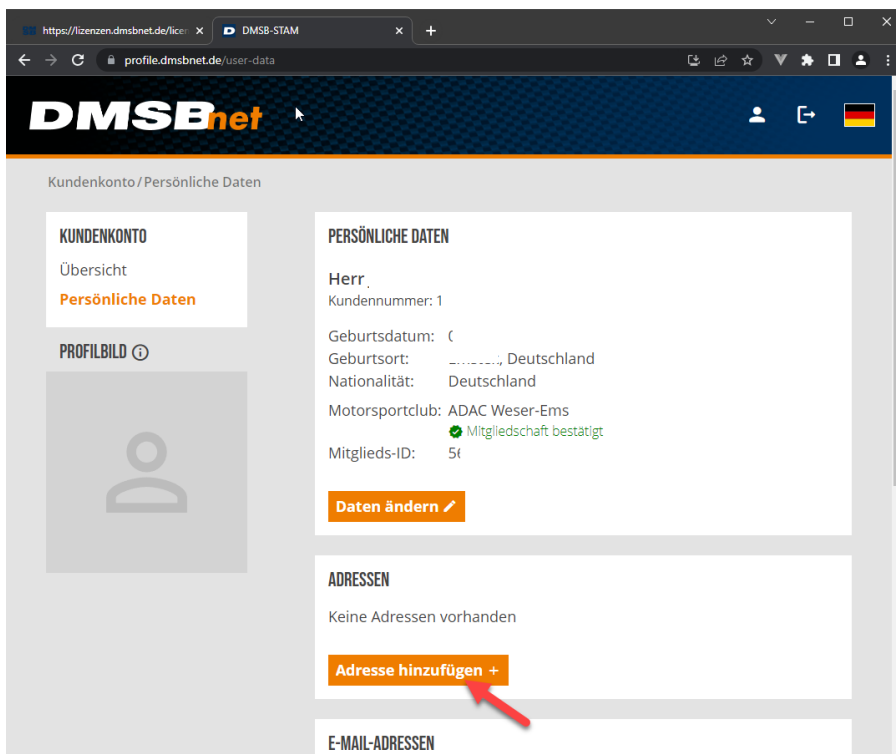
https://lizenzen.dmsbnet.de/licen ×
DMSB-STAM ×
+
profile.dmsbnet.de/user-data

DMSBnet

Kundenkonto / Persönliche Daten

KUNDENKONTO
Übersicht
Persönliche Daten

PROFILBILD

PERSÖNLICHE DATEN
Herr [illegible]
Kundennummer: 1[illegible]

Geburtsdatum: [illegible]
Geburtsort: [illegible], Deutschland
Nationalität: Deutschland
Motorsportclub: ADAC Weser-Ems
Mitgliedschaft bestätigt
Mitglieds-ID: 5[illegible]

Daten ändern

ADRESSEN
Keine Adressen vorhanden

Adresse hinzufügen +

E-MAIL-ADRESSEN